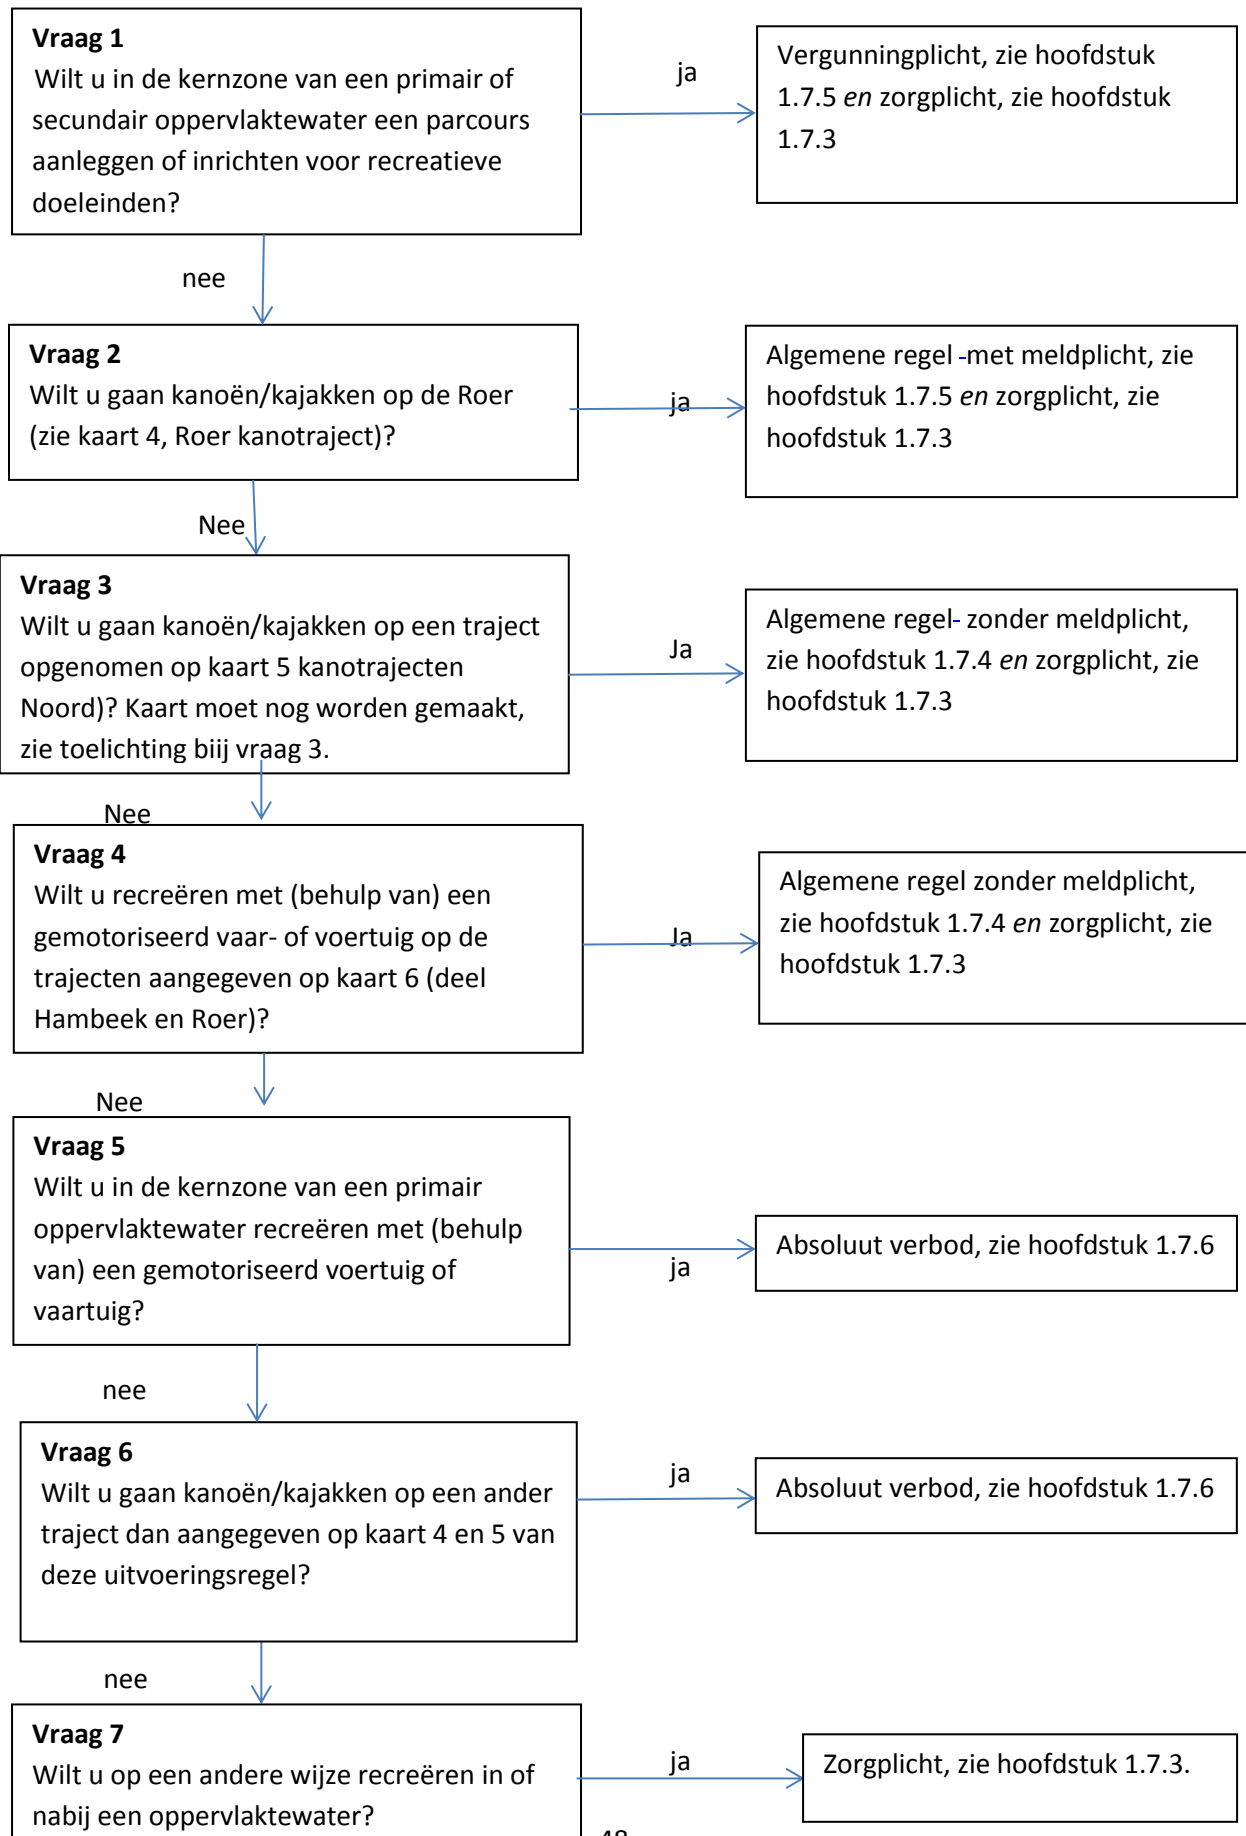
**Vraag 1**
Wilt u in de kernzone van een primair of secundair oppervlaktewater een parcours aanleggen of inrichten voor recreatieve doeleinden?

ja

Vergunningplicht, zie hoofdstuk 1.7.5 *en* zorgplicht, zie hoofdstuk 1.7.3

nee

**Vraag 2**
Wilt u gaan kanoën/kajakken op de Roer (zie kaart 4, Roer kanotraject)?

ja

Algemene regel -met meldplicht, zie hoofdstuk 1.7.5 *en* zorgplicht, zie hoofdstuk 1.7.3

Nee

**Vraag 3**
Wilt u gaan kanoën/kajakken op een traject opgenomen op kaart 5 kanotrajecten Noord)? Kaart moet nog worden gemaakt, zie toelichting biij vraag 3.

Ja

Algemene regel- zonder meldplicht, zie hoofdstuk 1.7.4 *en* zorgplicht, zie hoofdstuk 1.7.3

Nee

**Vraag 4**
Wilt u recreëren met (behulp van) een gemotoriseerd vaar- of voertuig op de trajecten aangegeven op kaart 6 (deel Hambeek en Roer)?

Ja

Algemene regel zonder meldplicht, zie hoofdstuk 1.7.4 *en* zorgplicht, zie hoofdstuk 1.7.3

Nee

**Vraag 5**
Wilt u in de kernzone van een primair oppervlaktewater recreëren met (behulp van) een gemotoriseerd voertuig of vaartuig?

ja

Absoluut verbod, zie hoofdstuk 1.7.6

nee

**Vraag 6**
Wilt u gaan kanoën/kajakken op een ander traject dan aangegeven op kaart 4 en 5 van deze uitvoeringsregel?

ja

Absoluut verbod, zie hoofdstuk 1.7.6

nee

**Vraag 7**
Wilt u op een andere wijze recreëren in of nabij een oppervlaktewater?

ja

Zorgplicht, zie hoofdstuk 1.7.3.

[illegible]